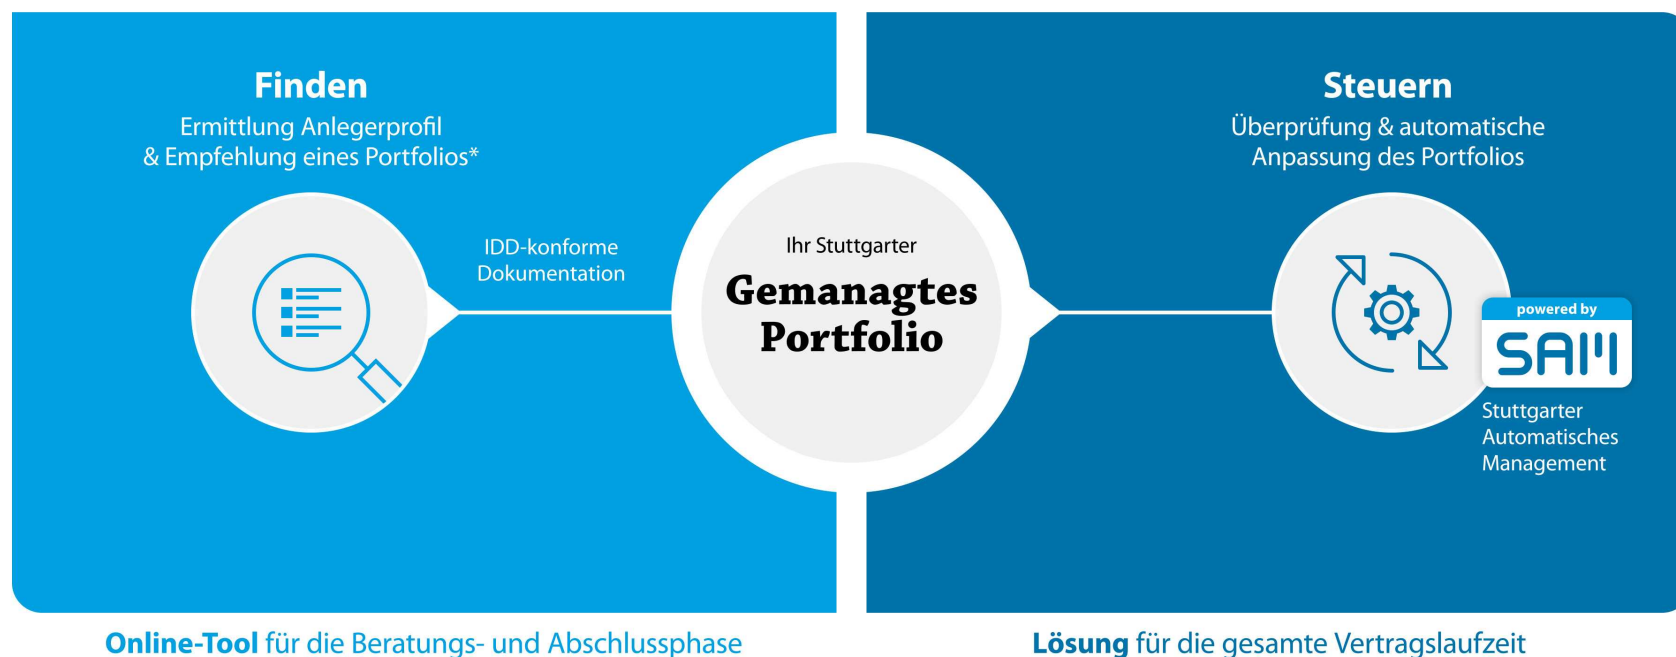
Finden
Ermittlung Anlegerprofil & Empfehlung eines Portfolios*

IDD-konforme Dokumentation

Ihr Stuttgarter
Gemanagtes Portfolio

Steuern
Überprüfung & automatische Anpassung des Portfolios

powered by
SAM
Stuttgarter Automatisches Management

Online-Tool für die Beratungs- und Abschlussphase

Lösung für die gesamte Vertragslaufzeit